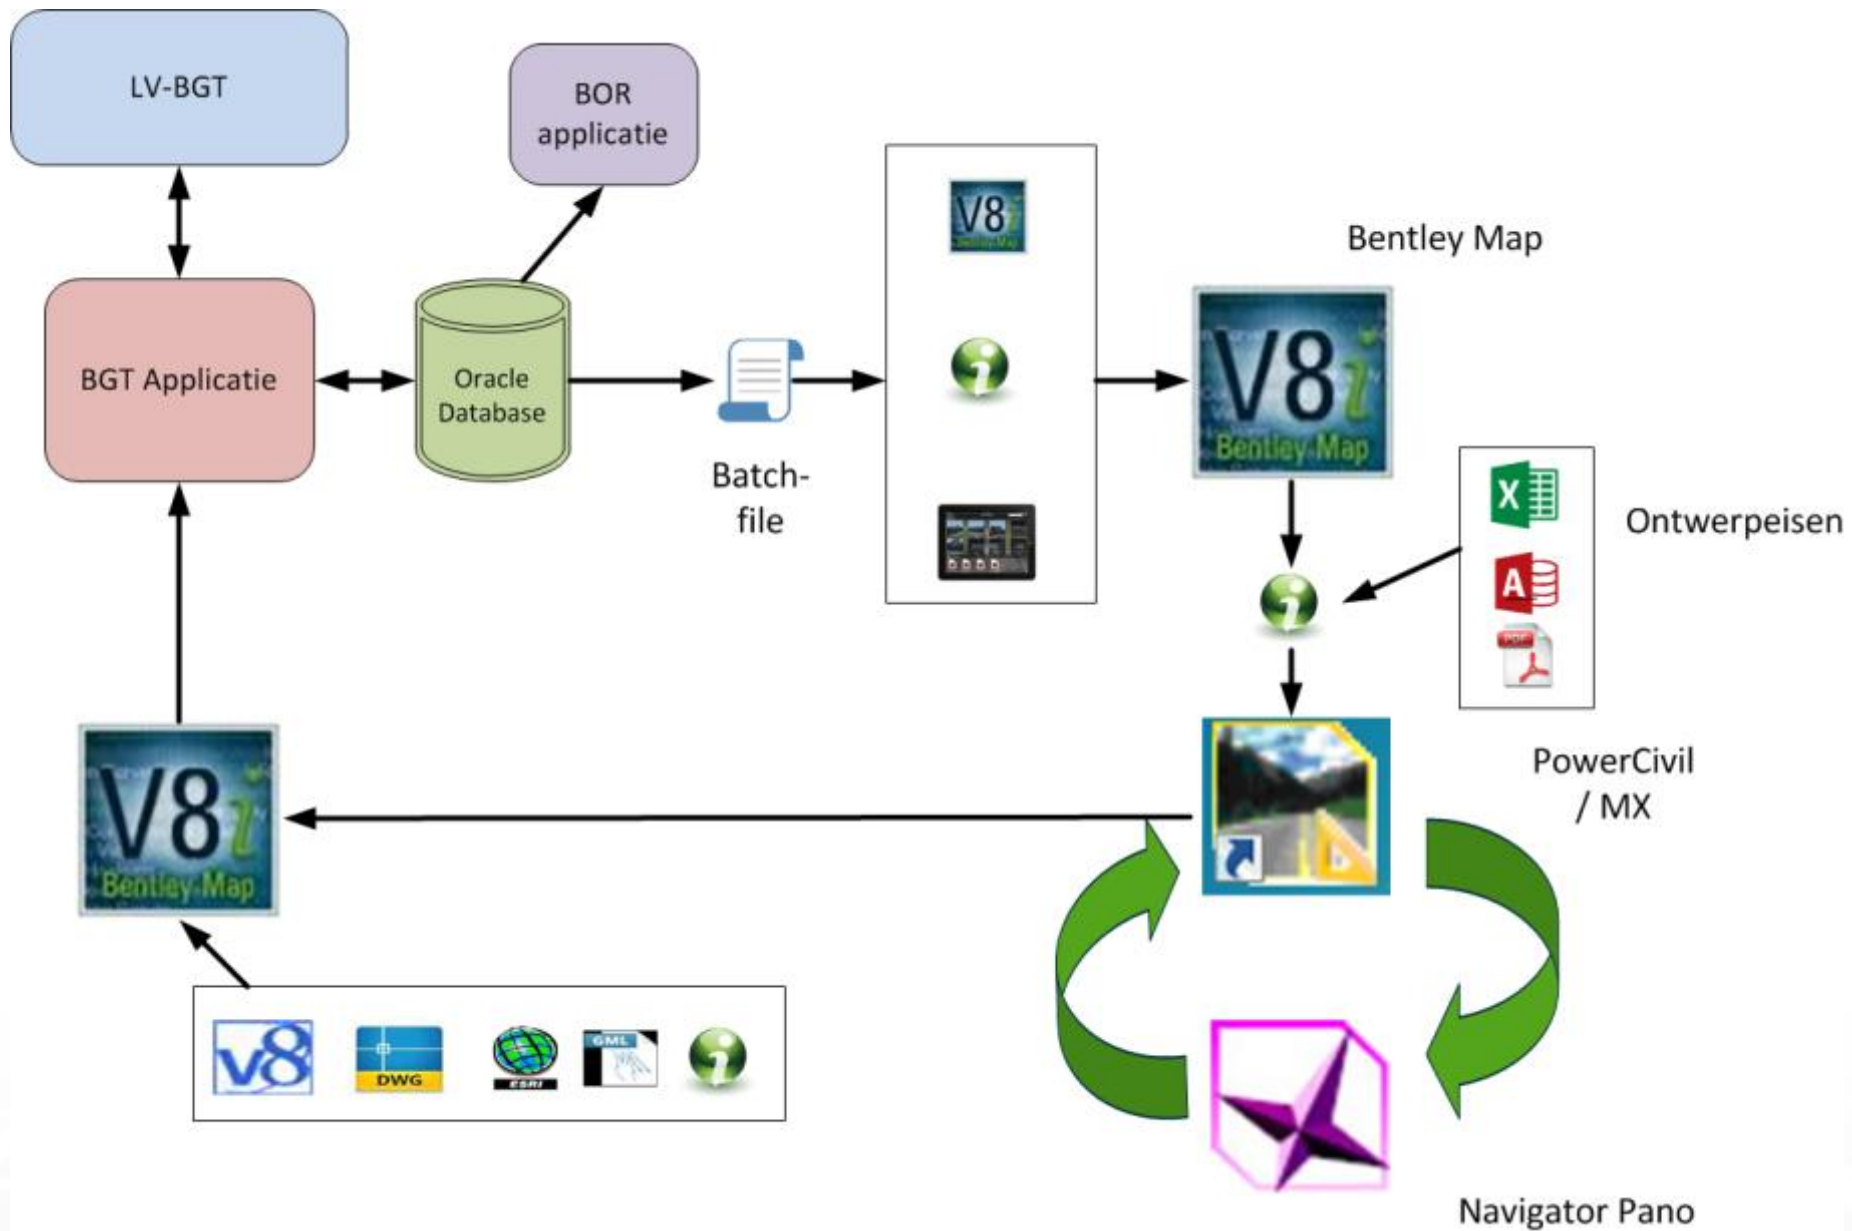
LV-BGT

BOR applicatie

V8i Bentley Map

Bentley Map

BGT Applicatie

Oracle Database

Batch-file

V8i Bentley Map

Ontwerpeisen

PDF

V8i Bentley Map

PowerCivil / MX

v8

DWG

ESRI

GML

Navigator Pano